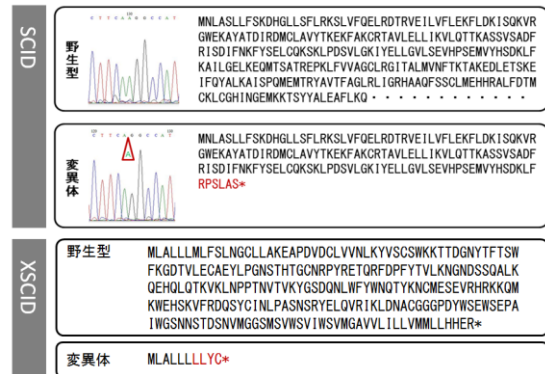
SCID

野生型

MNLASLLFSKDHGLLSFLRKSLVFQELRDTREVILVFLEKFLDKISQKVR
GWEKAYATDIRDMCLAVYTKEKFAKCRTAVLELLIKVLQTTKASSVSADF
RISDIFNKFYSELCQKSKLPDSVLGKIYELLGVLSEVHPSEMVYHSDKLF
KAILGELKEQMTSATREPKLFVVAGCLRGITALMVNFTKTAKEDLETSKE
IFGYALKAISPQMEMTRYAVTFAGLRLIGRHAAQFSSCLMEHHRALFDTM
CKLCGHINGEMKKTSYYALEAFLKQ・・・・・・・・

変異体

MNLASLLFSKDHGLLSFLRKSLVFQELRDTREVILVFLEKFLDKISQKVR
GWEKAYATDIRDMCLAVYTKEKFAKCRTAVLELLIKVLQTTKASSVSADF
RISDIFNKFYSELCQKSKLPDSVLGKIYELLGVLSEVHPSEMVYHSDKLF
RPSLAS*

XSCID

野生型

MLALLLMLFSLNGCLLAKEAPDVDCLVVNLKYVSCSWKKTTDGNYTFTSW
FKGDTVLECAEYLPGNSTHTGCNRPYRETQRFDPFYTVLKNGNDSSQALK
QEHQLQTKVKLNPPTNVTVKYGSDQNLWFYWNQTYKNCMESEVRHRKKQM
KWEHSKVFRDQSYCINLPASNSRYELQVRIKLDNACGGGPDYWSEWSEPA
IWGSNNSTDSNVMGGSMSVWSVIWSVMGAVVLILLVMMLLHHER*

変異体

MLALLLLLYC*